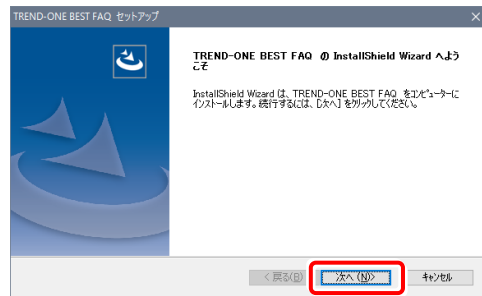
TREND-ONE BEST FAQ セットアップ

TREND-ONE BEST FAQ の InstallShield Wizard へようこそ

InstallShield Wizard は、TREND-ONE BEST FAQ をコンピューターにインストールします。続行するには、[次へ] をクリックしてください。

< 戻る(B)

次へ (N)>

キャンセル